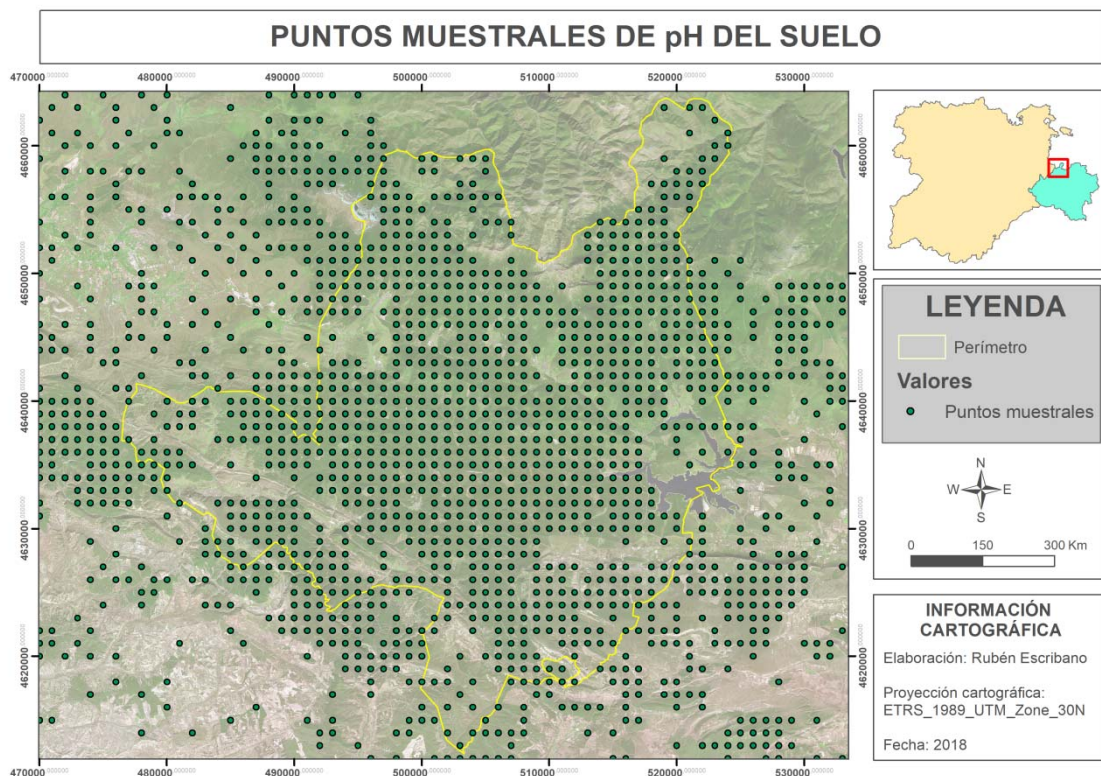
PUNTOS MUESTRALES DE pH DEL SUELO

470000 480000 490000 500000 510000 520000 530000

4660000 4650000 4640000 4630000 4620000

4660000 4650000 4640000 4630000 4620000

LEYENDA

Perímetro

Valores

Puntos muestrales

N
W E
S

0 150 300 Km

INFORMACIÓN CARTOGRÁFICA

Elaboración: Rubén Escribano

Proyección cartográfica: ETRS_1989_UTM_Zone_30N

Fecha: 2018

470000 480000 490000 500000 510000 520000 530000